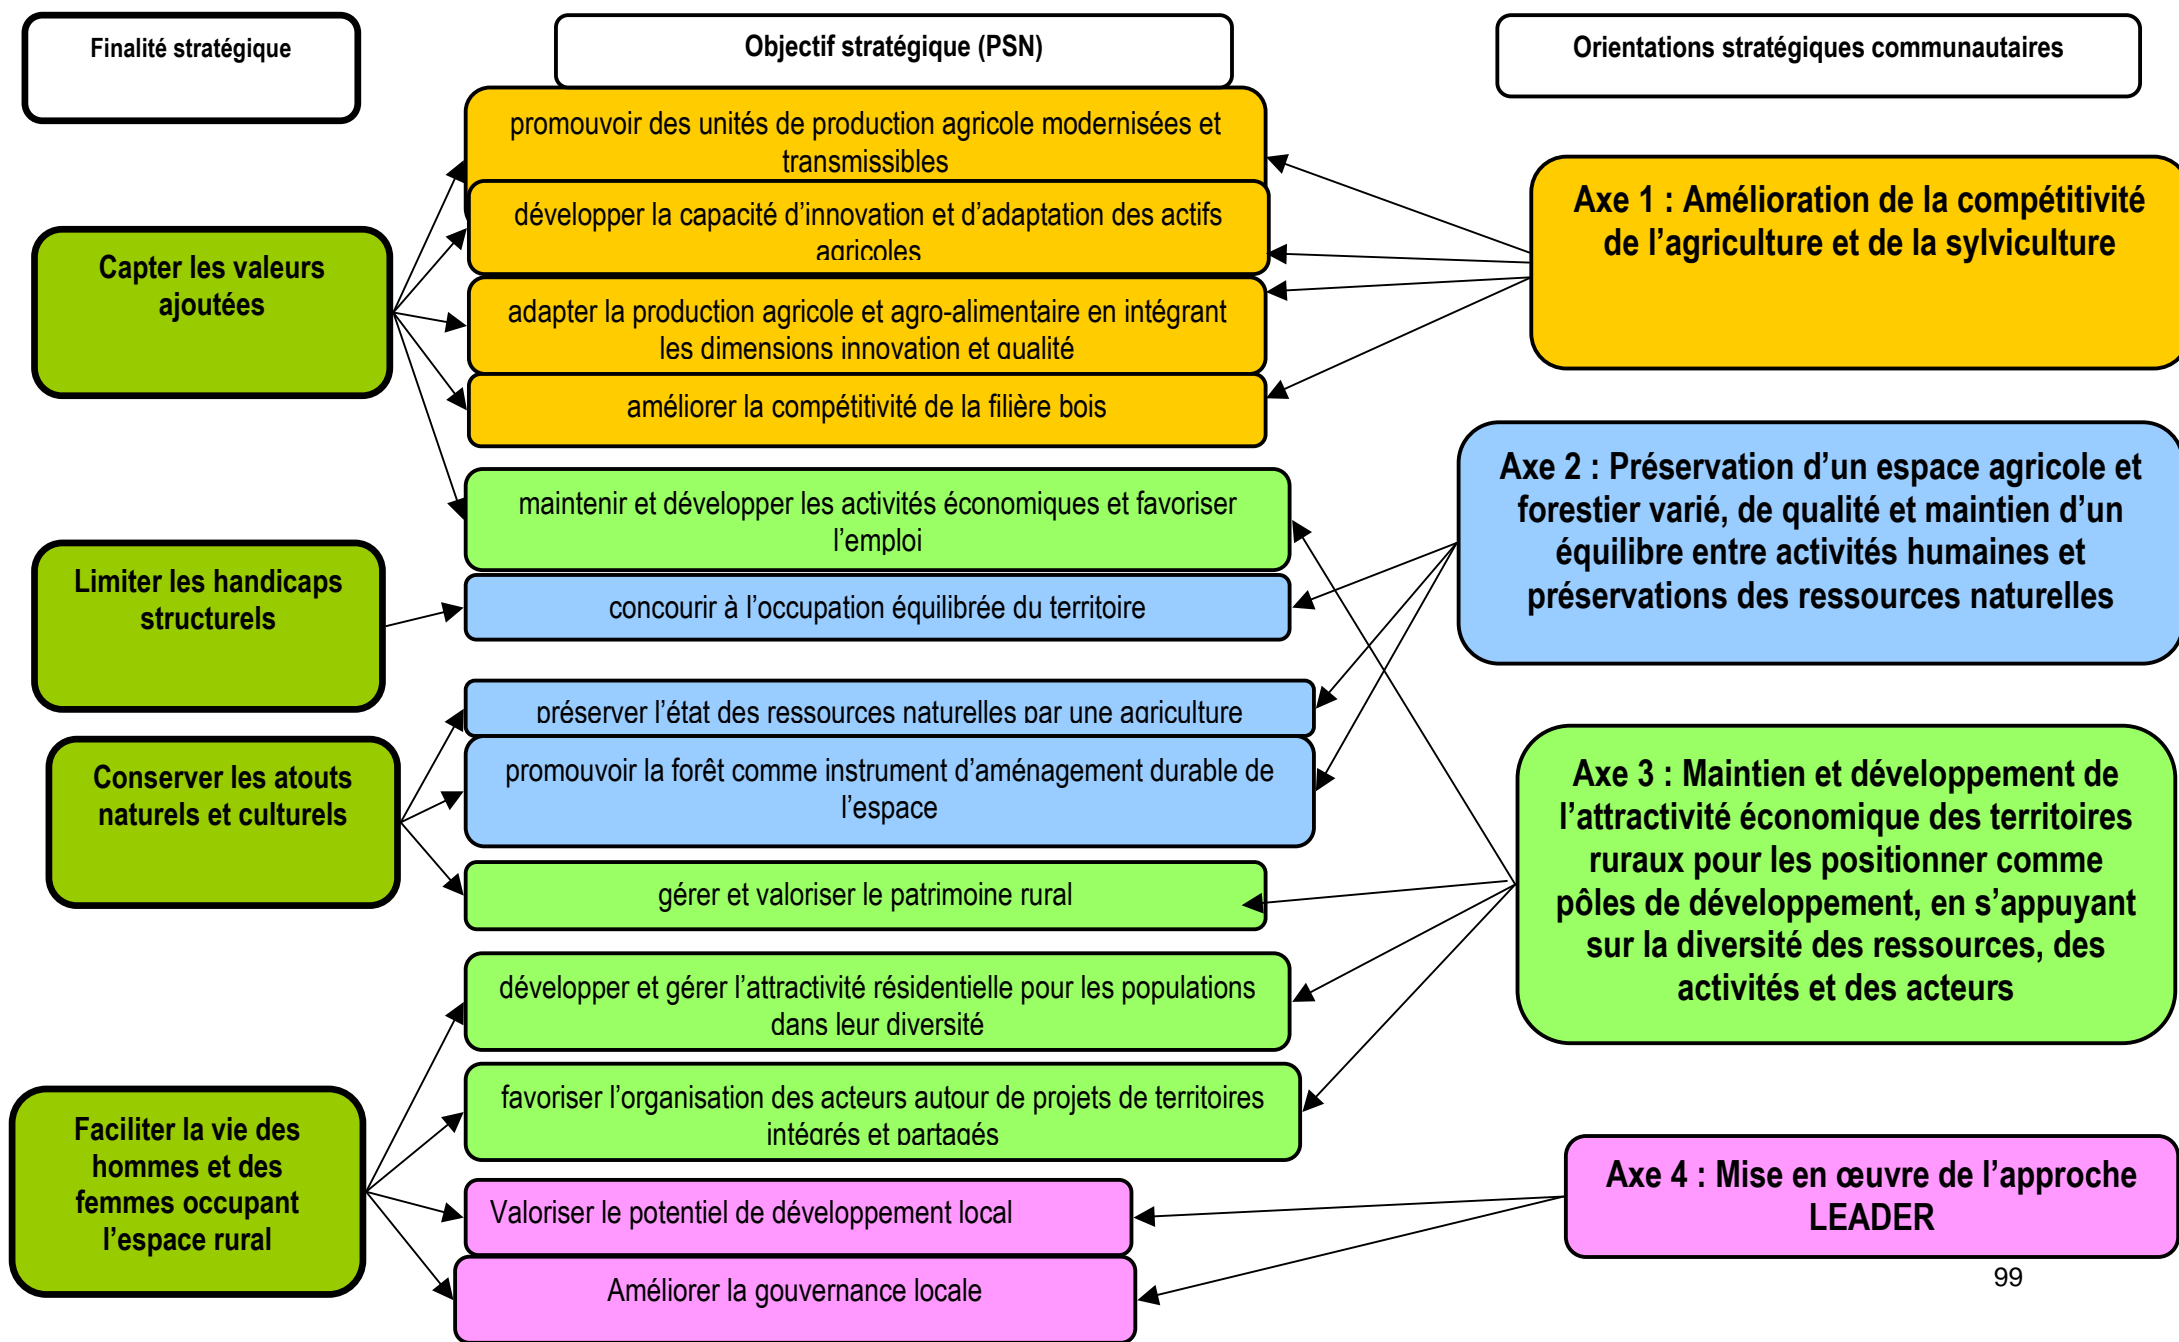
Finalité stratégique

Objectif stratégique (PSN)

Orientations stratégiques communautaires

promouvoir des unités de production agricole modernisées et transmissibles

développer la capacité d'innovation et d'adaptation des actifs agricoles

Axe 1 : Amélioration de la compétitivité de l'agriculture et de la sylviculture

Capter les valeurs ajoutées

adapter la production agricole et agro-alimentaire en intégrant les dimensions innovation et qualité

améliorer la compétitivité de la filière bois

maintenir et développer les activités économiques et favoriser l'emploi

Axe 2 : Préservation d'un espace agricole et forestier varié, de qualité et maintien d'un équilibre entre activités humaines et préservations des ressources naturelles

Limiter les handicaps structurels

concourir à l'occupation équilibrée du territoire

préserver l'état des ressources naturelles par une agriculture

Conserver les atouts naturels et culturels

promouvoir la forêt comme instrument d'aménagement durable de l'espace

Axe 3 : Maintien et développement de l'attractivité économique des territoires ruraux pour les positionner comme pôles de développement, en s'appuyant sur la diversité des ressources, des activités et des acteurs

gérer et valoriser le patrimoine rural

développer et gérer l'attractivité résidentielle pour les populations dans leur diversité

Faciliter la vie des hommes et des femmes occupant l'espace rural

favoriser l'organisation des acteurs autour de projets de territoires intégrés et partagés

Valoriser le potentiel de développement local

Axe 4 : Mise en œuvre de l'approche LEADER

Améliorer la gouvernance locale

99